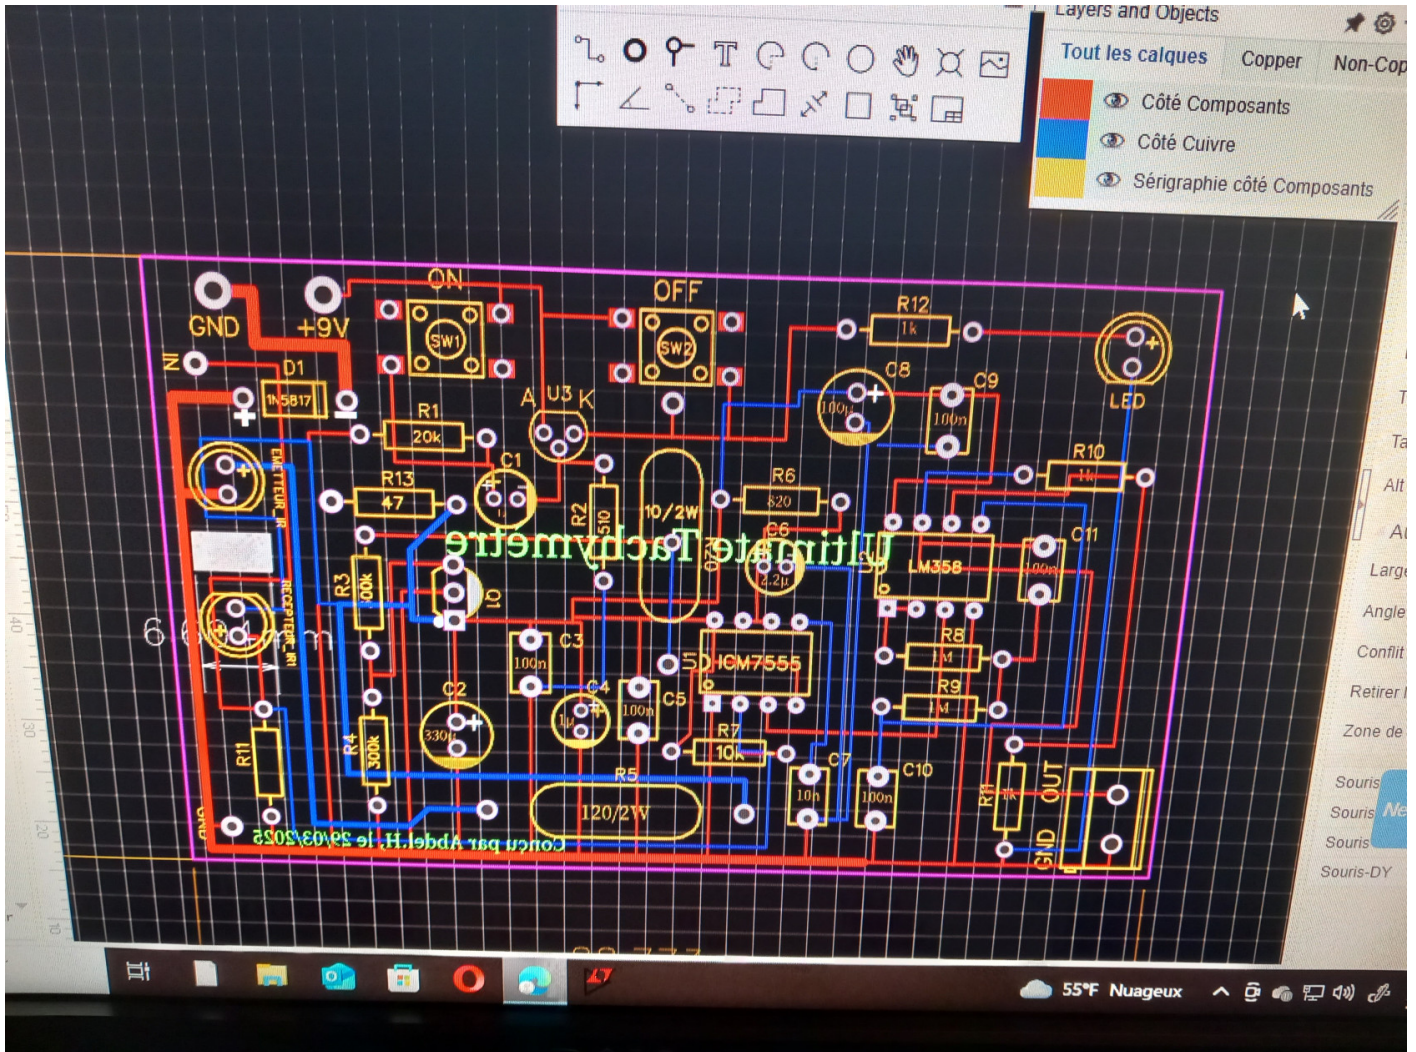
Layers and Objects

Tout les calques
Copper
Non-Cop

Côté Composants
Côté Cuivre
Sérigraphie côté Composants

GND
+9V
ON
SW1
OFF
SW2
R12
1k
IN
D1
1N5817
A
U3
K
C8
100µ
C9
100n
LED
R1
20k
EMETTEUR_IR
R13
47
C1
R2
510
10/2W
R6
820
R10
1k
C6
2.2µ
C11
Ultimate Tachymetre
LM358
100n
RECEPTEUR_IR
R3
300k
Q1
R8
1M
C3
100n
ICM7555
R9
1M
C2
C4
1µ
C5
100n
R4
300k
330µ
R7
10k
R11
R5
C7
10n
C10
100n
R11
1k
OUT
120/2W
GND
Concu par Abdel.H, le 29/03/2025
GND
66
40
30
20

T
Ta
Alt
Al
Larg
Angle
Conflit
Retirer
Zone de
Souris
Souris
Souris
Souris-DY
Ne

55°F Nuageux